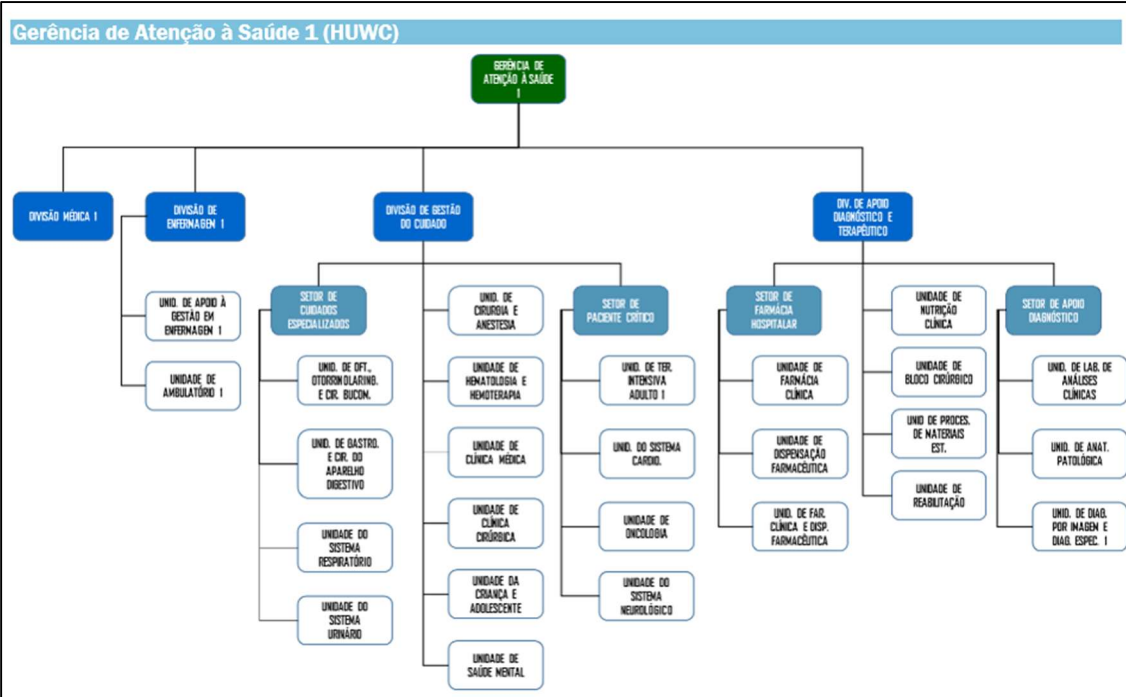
Gerência de Atenção à Saúde 1 (HUWC)

GERÊNCIA DE ATENÇÃO À SAÚDE 1

DIVISÃO MÉDICA 1

DIVISÃO DE ENFERMAGEM 1

UNID. DE APOIO À GESTÃO EM ENFERMAGEM 1

UNIDADE DE AMBULATÓRIO 1

DIVISÃO DE GESTÃO DO CUIDADO

SETOR DE CUIDADOS ESPECIALIZADOS

UNID. DE OFT., OTORRINOLARING. E CIR. BUCOM.

UNID. DE GASTRO. E CIR. DO APARELHO DIGESTIVO

UNIDADE DO SISTEMA RESPIRATÓRIO

UNIDADE DO SISTEMA URINÁRIO

UNID. DE CIRURGIA E ANESTESIA

UNIDADE DE HEMATOLOGIA E HEMOTERAPIA

UNIDADE DE CLÍNICA MÉDICA

UNIDADE DE CLÍNICA CIRÚRGICA

UNIDADE DA CRIANÇA E ADOLESCENTE

UNIDADE DE SAÚDE MENTAL

SETOR DE PACIENTE CRÍTICO

UNID. DE TER. INTENSIVA ADULTO 1

UNID. DO SISTEMA CARDIO.

UNIDADE DE ONCOLOGIA

UNIDADE DO SISTEMA NEUROLÓGICO

DIV. DE APOIO DIAGNÓSTICO E TERAPÊUTICO

SETOR DE FARMÁCIA HOSPITALAR

UNIDADE DE FARMÁCIA CLÍNICA

UNIDADE DE DISPENSAÇÃO FARMACÊUTICA

UNID. DE FAR. CLÍNICA E DISP. FARMACÊUTICA

UNIDADE DE NUTRIÇÃO CLÍNICA

UNIDADE DE BLOCO CIRÚRGICO

UNID DE PROCES. DE MATERIAIS EST.

UNIDADE DE REABILITAÇÃO

SETOR DE APOIO DIAGNÓSTICO

UNID. DE LAB. DE ANÁLISES CLÍNICAS

UNID. DE ANAT. PATOLÓGICA

UNID. DE DIAG. POR IMAGEM E DIAG. ESPEC. 1